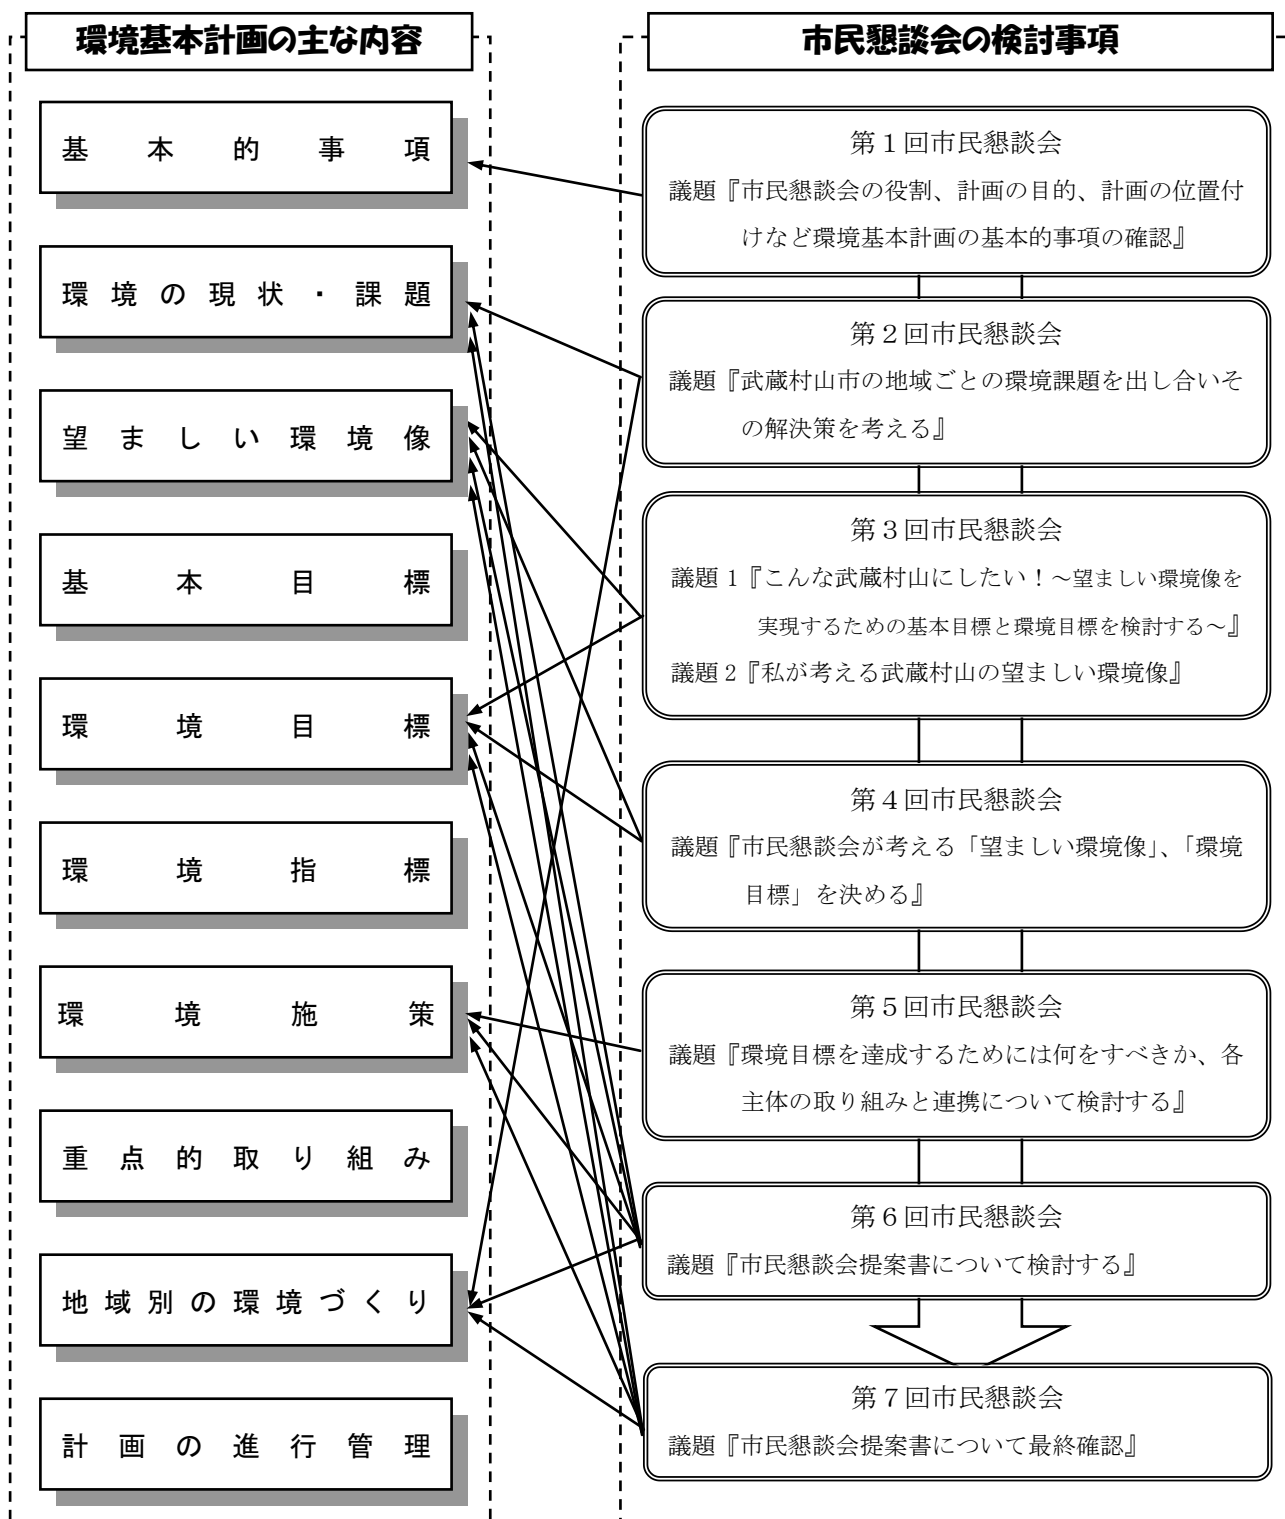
環境基本計画の主な内容

基本的事項

環境の現状・課題

望ましい環境像

基本目標

環境目標

環境指標

環境施策

重点的取り組み

地域別の環境づくり

計画の進行管理

市民懇談会の検討事項

第１回市民懇談会
議題『市民懇談会の役割、計画の目的、計画の位置付けなど環境基本計画の基本的事項の確認』

第２回市民懇談会
議題『武蔵村山市の地域ごとの環境課題を出し合いその解決策を考える』

第３回市民懇談会
議題１『こんな武蔵村山にしたい！～望ましい環境像を実現するための基本目標と環境目標を検討する～』
議題２『私が考える武蔵村山の望ましい環境像』

第４回市民懇談会
議題『市民懇談会が考える「望ましい環境像」、「環境目標」を決める』

第５回市民懇談会
議題『環境目標を達成するためには何をすべきか、各主体の取り組みと連携について検討する』

第６回市民懇談会
議題『市民懇談会提案書について検討する』

第７回市民懇談会
議題『市民懇談会提案書について最終確認』